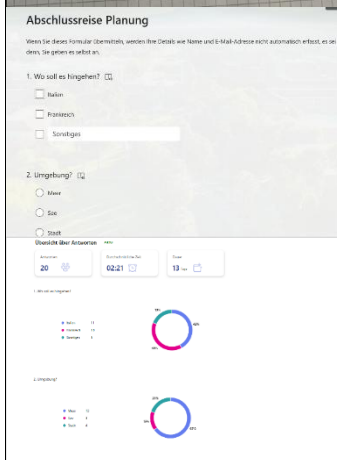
Abschlussreise Planung

Wenn Sie dieses Formular übermitteln, werden Ihre Details wie Name und E-Mail-Adresse nicht automatisch erfasst, es sei denn, Sie geben es selbst an.

1. Wo soll es hingehen?

Italien

Frankreich

Sonstiges

2. Umgebung?

Meer

See

Stadt

Übersicht über Antworten

Antworten
20

Durchschnittliche Zeit
02:21

Dauer
13

1. Wo soll es hingehen?

Italien 11
Frankreich 7
Sonstiges 2

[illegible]
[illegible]
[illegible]

2. Umgebung?

Meer 12
See 4
Stadt 4

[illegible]
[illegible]
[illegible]